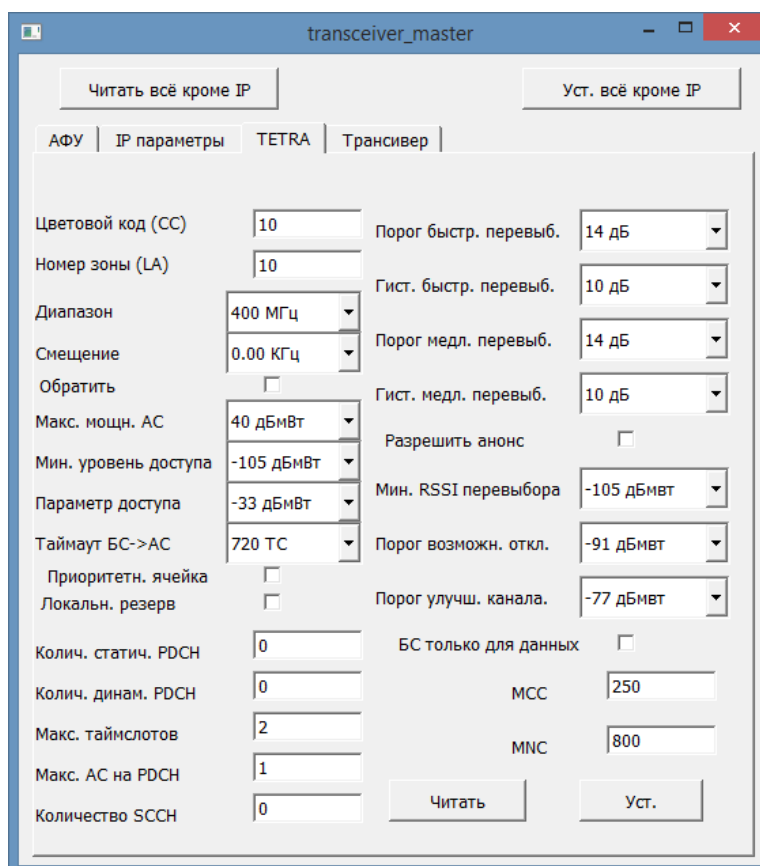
transceiver_master

Читать всё кроме IP

Уст. всё кроме IP

АФУ | IP параметры | TETRA | Трансивер

Цветовой код (CC) 10
Номер зоны (LA) 10
Диапазон 400 МГц
Смещение 0.00 КГц
Обратить
Макс. мощн. АС 40 дБмВт
Мин. уровень доступа -105 дБмВт
Параметр доступа -33 дБмВт
Таймаут БС->АС 720 ТС
Приоритетн. ячейка
Локальн. резерв
Колич. статич. PDCH 0
Колич. динам. PDCH 0
Макс. таймслотов 2
Макс. АС на PDCH 1
Количество SCCH 0

Порог быстр. перевыб. 14 дБ
Гист. быстр. перевыб. 10 дБ
Порог медл. перевыб. 14 дБ
Гист. медл. перевыб. 10 дБ
Разрешить анонс
Мин. RSSI перевыбора -105 дБмвт
Порог возможн. откл. -91 дБмвт
Порог улучш. канала. -77 дБмвт
БС только для данных
MCC 250
MNC 800

Читать
Уст.